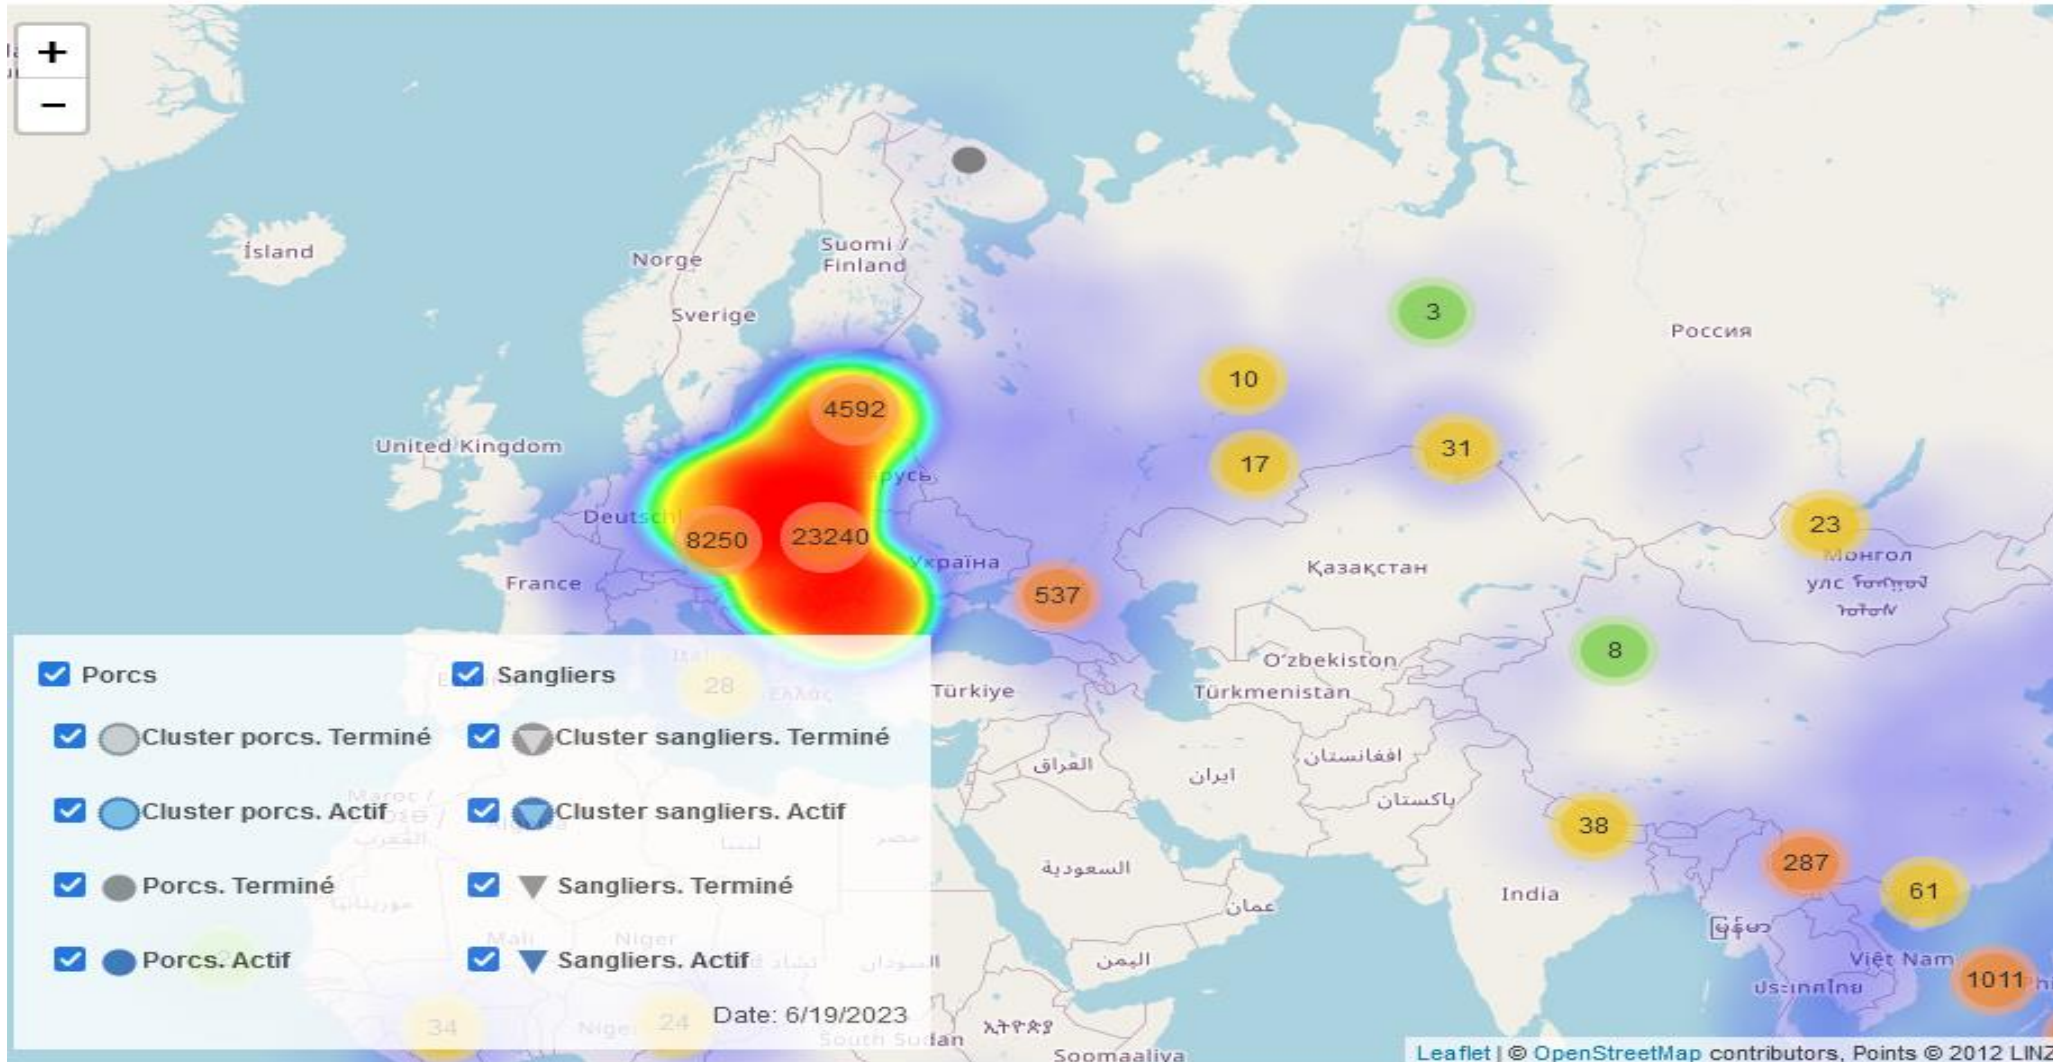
+
−
Ísland
Norge
Suomi / Finland
Sverige
United Kingdom
Deutschl
France
Беларусь
Україна
Россия
Қазақстан
Монгол улс
O'zbekiston
Türkmenistan
Türkiye
العراق
ایران
افغانستان
پاکستان
السعودية
عمان
اليمن
India
Việt Nam
ประเทศไทย
Soomaaliya
South Sudan
3
10
17
31
4592
8250
23240
537
23
8
38
287
61
1011
28
34
24

Porcs
Sangliers
Cluster porcs. Terminé
Cluster sangliers. Terminé
Cluster porcs. Actif
Cluster sangliers. Actif
Porcs. Terminé
Sangliers. Terminé
Porcs. Actif
Sangliers. Actif
Date: 6/19/2023

Leaflet | © OpenStreetMap contributors, Points © 2012 LINZ